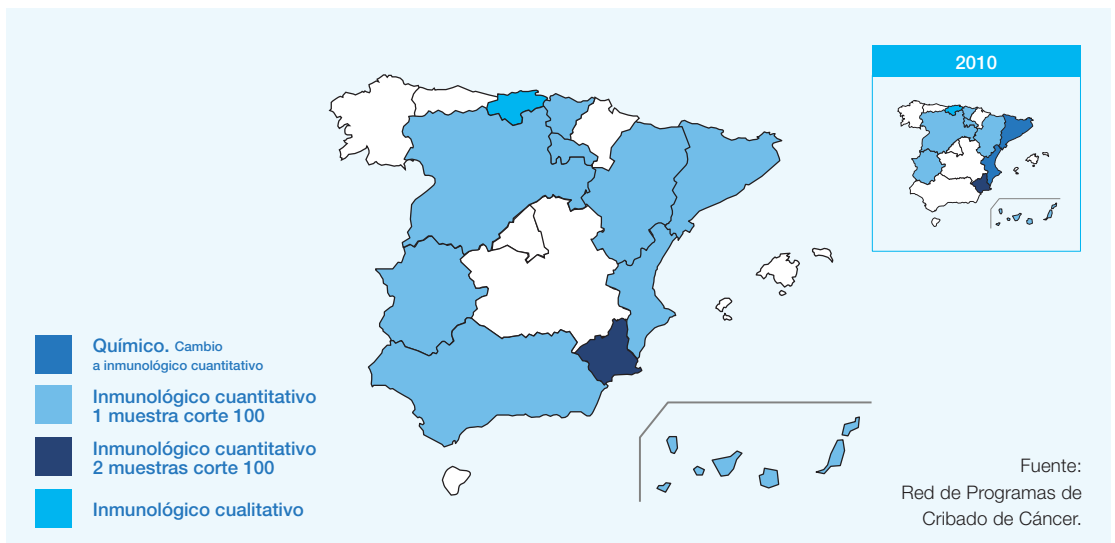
2010

Químico. Cambio a inmunológico cuantitativo

Inmunológico cuantitativo 1 muestra corte 100

Inmunológico cuantitativo 2 muestras corte 100

Inmunológico cualitativo

Fuente: Red de Programas de Cribado de Cáncer.